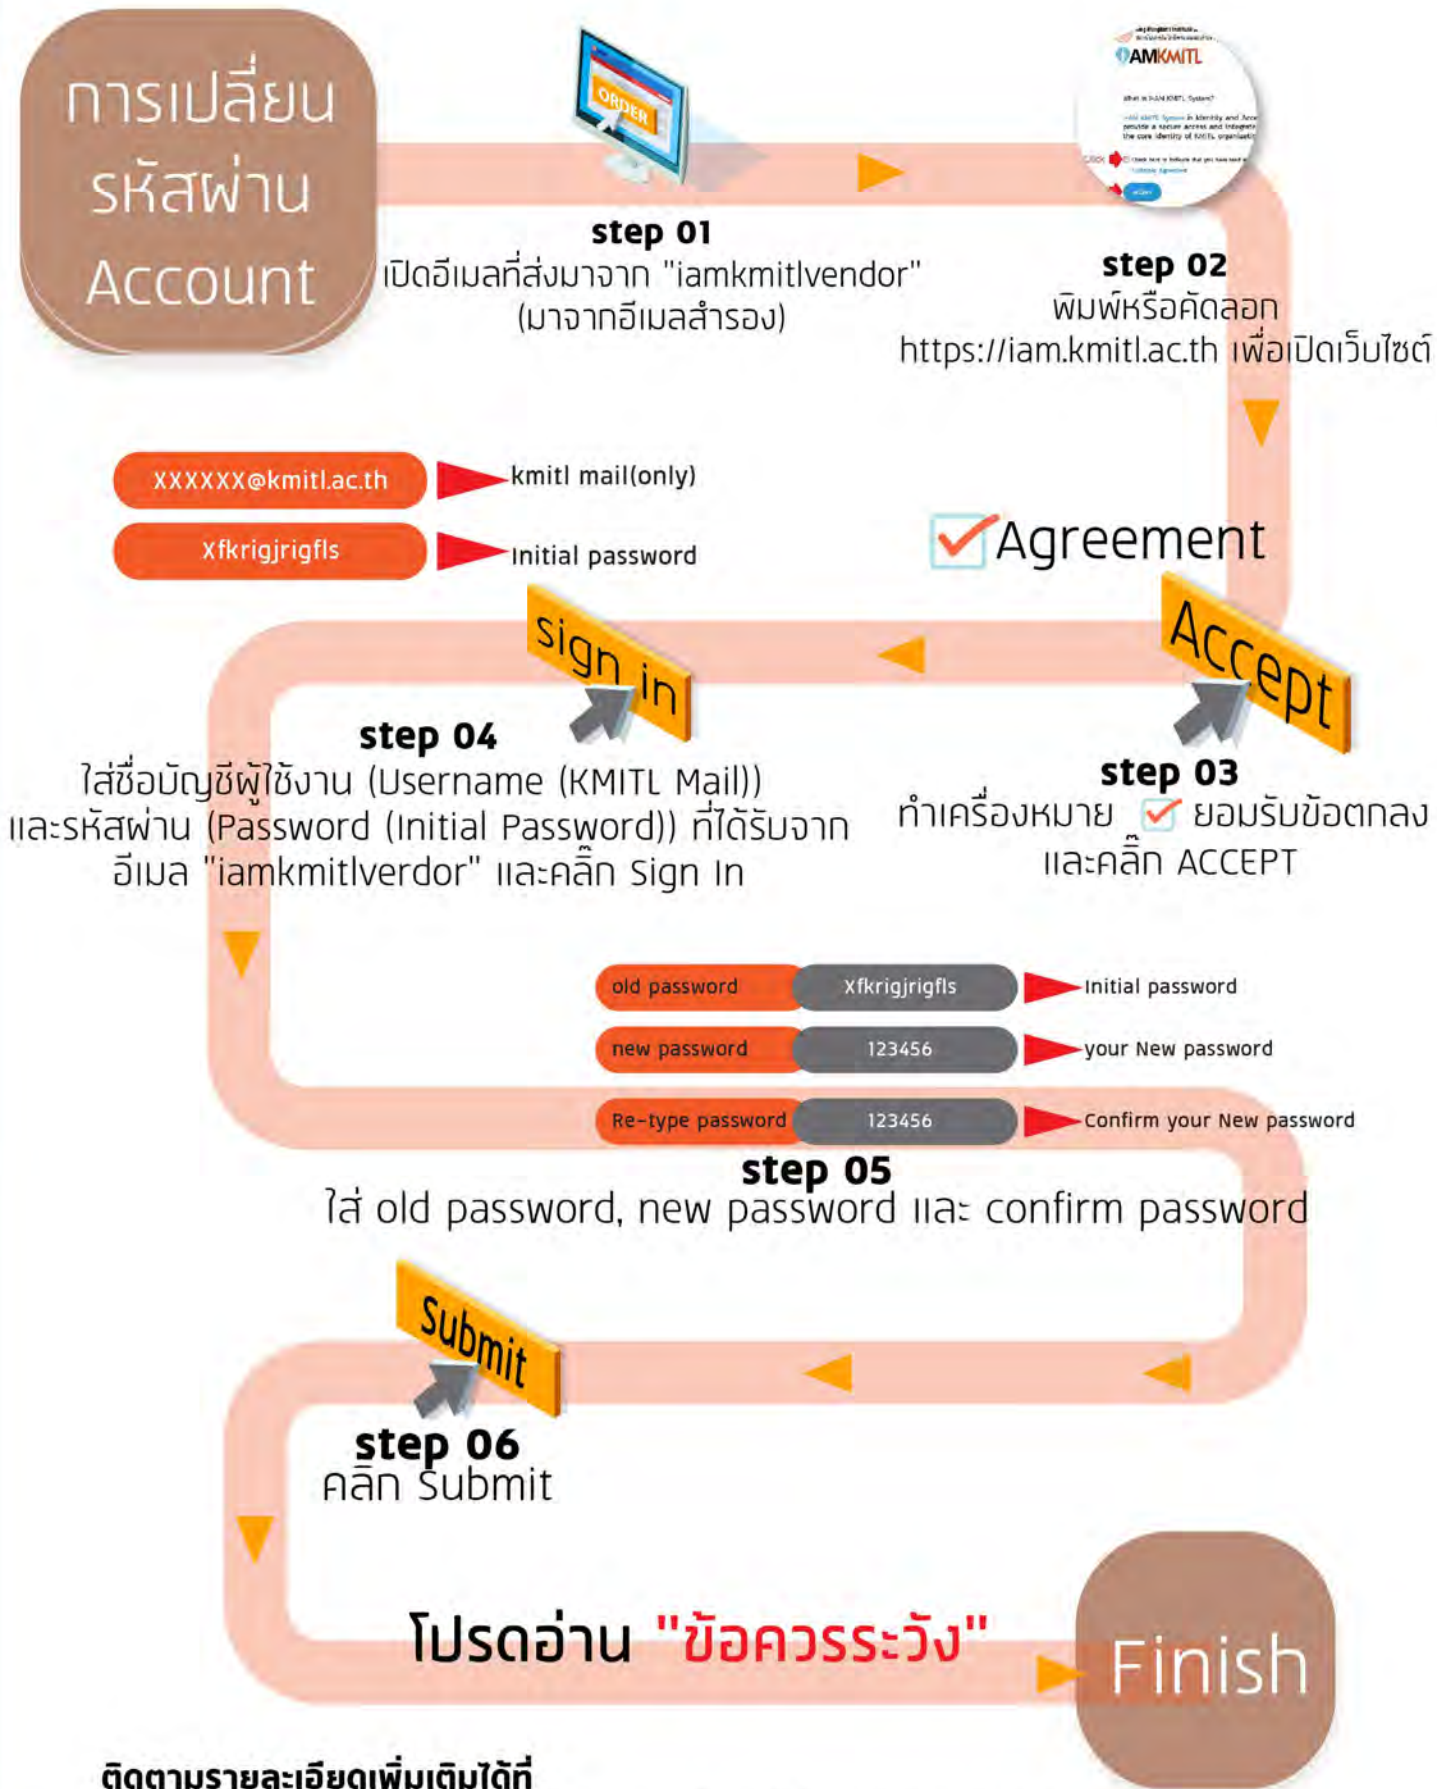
การเปลี่ยน
รหัสผ่าน
Account

ORDER

step 01
เปิดอีเมลที่ส่งมาจาก "iamkmitlvendor" (มาจากอีเมลสำรอง)

AMKMITL

step 02
พิมพ์หรือคัดลอก https://iam.kmitl.ac.th เพื่อเปิดเว็บไซต์

XXXXXX@kmitl.ac.th
kmitl mail(only)
Xfkrigjrigfls
initial password

Agreement

sign in
Accept

step 04
ใส่ชื่อบัญชีผู้ใช้งาน (Username (KMITL Mail)) และรหัสผ่าน (Password (Initial Password)) ที่ได้รับจากอีเมล "iamkmitlverdor" และคลิ๊ก Sign In

step 03
ทำเครื่องหมาย ยอมรับข้อตกลง และคลิ๊ก ACCEPT

| old password | Xfkrigjrigfls | Initial password |
|---|---|---|
| new password | 123456 | your New password |
| Re-type password | 123456 | Confirm your New password |

step 05
ใส่ old password, new password และ confirm password

Submit

step 06
คลิก Submit

โปรดอ่าน "ข้อควรระวัง"

Finish

ติดตามรายละเอียดเพิ่มเติมได้ที่